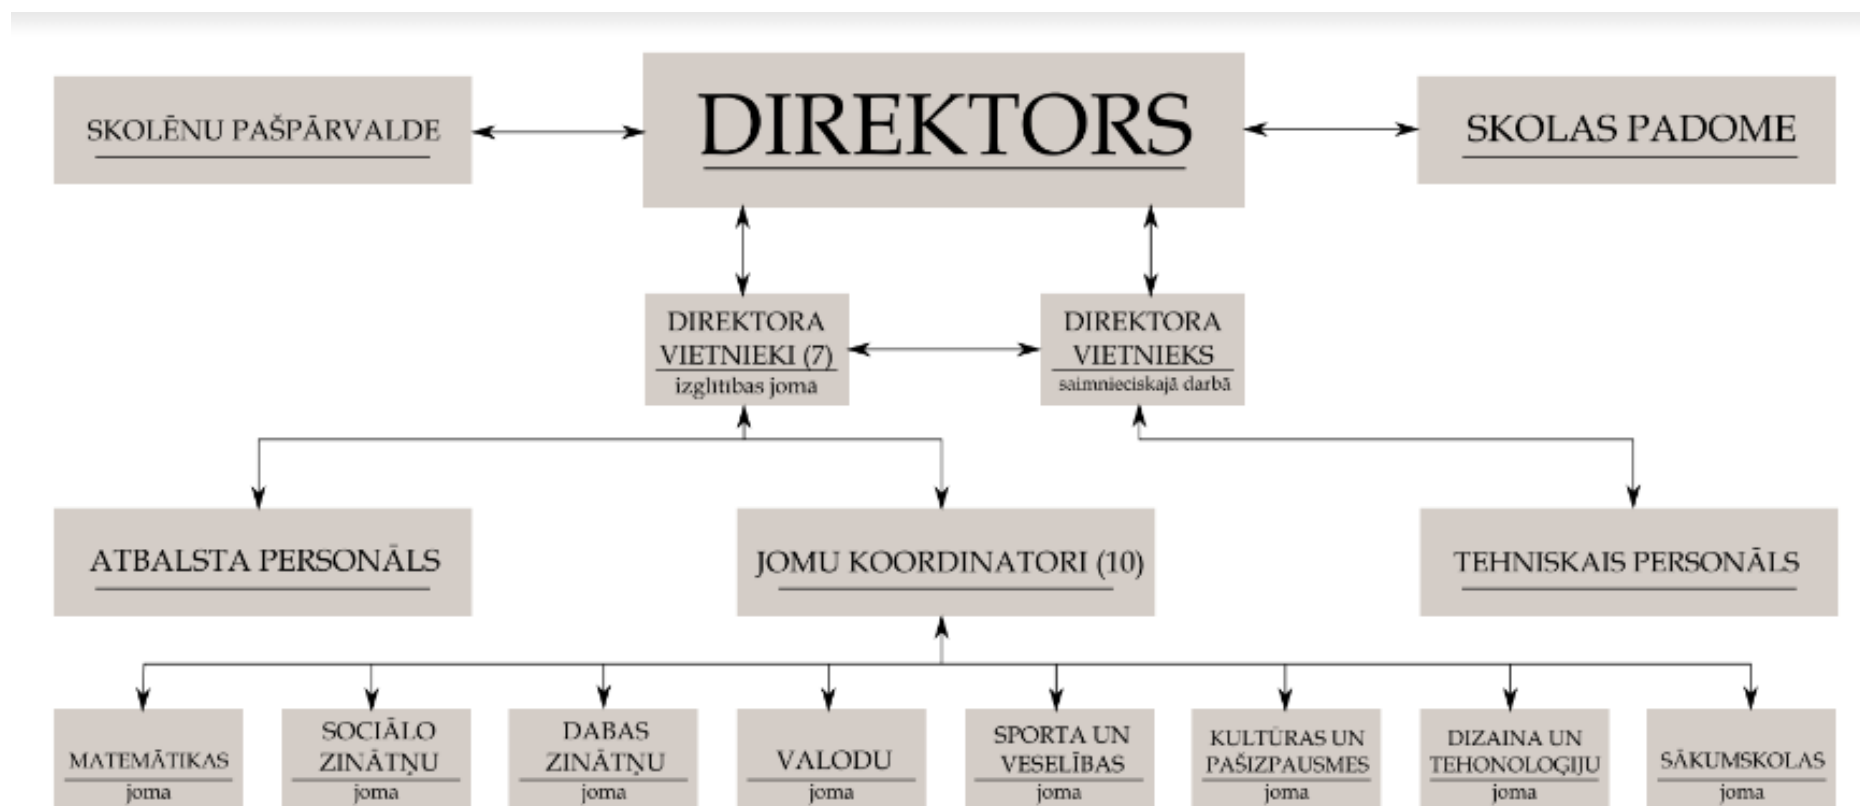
SKOLĒNU PAŠPĀRVALDE

DIREKTORS

SKOLAS PADOME

DIREKTORA VIETNIEKI (7)
izglītības joma

DIREKTORA VIETNIEKS
saimnieciskajā darbā

ATBALSTA PERSONĀLS

JOMU KOORDINATORI (10)

TEHNISKAIS PERSONĀLS

MATEMĀTIKAS
joma

SOCIĀLO ZINĀTŅU
joma

DABAS ZINĀTŅU
joma

VALODU
joma

SPORTA UN VESELĪBAS
joma

KULTŪRAS UN PAŠIZPAUSMES
joma

DIZAINA UN TEHONOLOĢIJU
joma

SĀKUMSKOLAS
joma